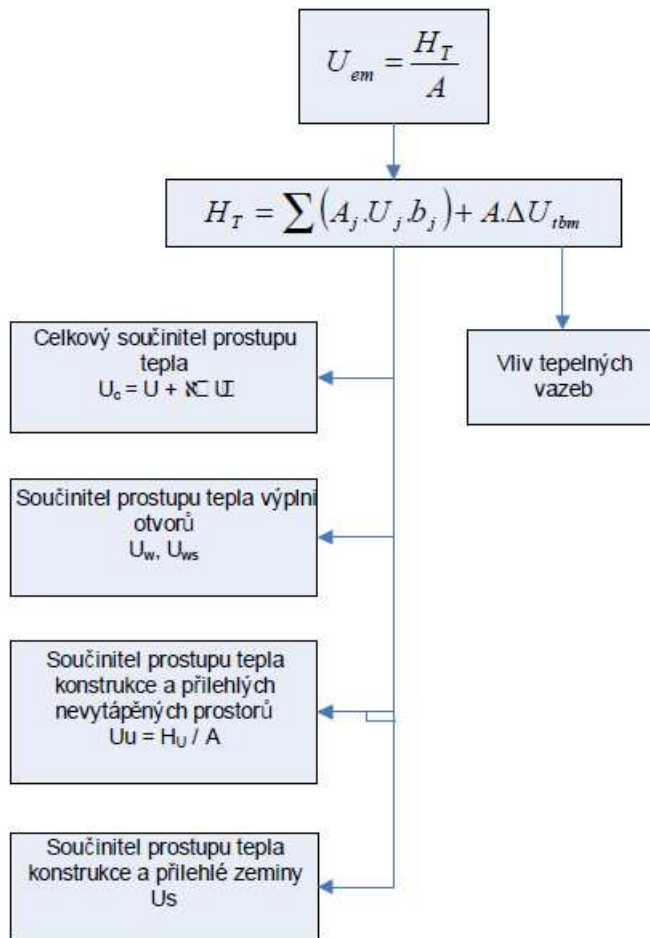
$U_{em} = \frac{H_T}{A}$

$H_T = \sum \left(A_j . U_j . b_j\right) + A . \Delta U_{tbm}$

Celkový součinitel prostupu tepla
$U_c$ = U + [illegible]

Vliv tepelných vazeb

Součinitel prostupu tepla výplní otvorů
$U_w$, $U_{ws}$

Součinitel prostupu tepla konstrukce a přilehlých nevytápěných prostorů
Uu = $H_U$ / A

Součinitel prostupu tepla konstrukce a přilehlé zeminy
Us